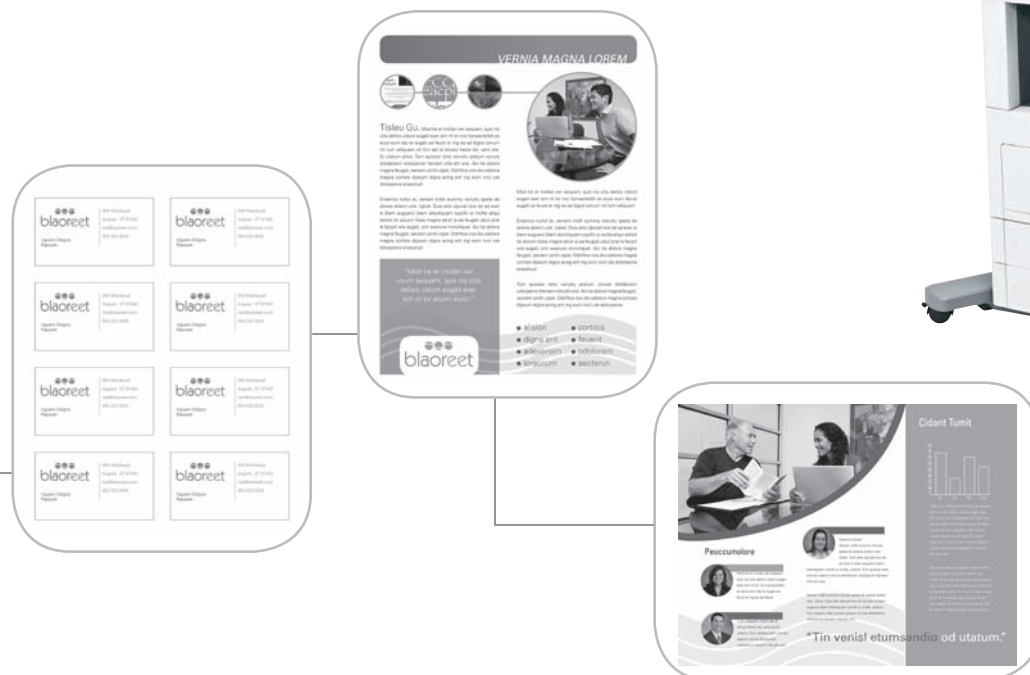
blaoreet

blaoreet

blaoreet

blaoreet

blaoreet

blaoreet

blaoreet

blaoreet

VERNIA MAGNA LOREM

Tisleu Giu.

"Mod te et nollan ver iriurem sequam, quis nis olla delenit iustrud eugait lorem ipsum dolor aut"

blaoreet

• aliston
• dignis enit
• adionsim
• tinaccum

• cortisis
• feuenit
• odolorem
• secterum

Cidant Tumit

Peuccumolore

"Tin venis! etumsandio od utatum."